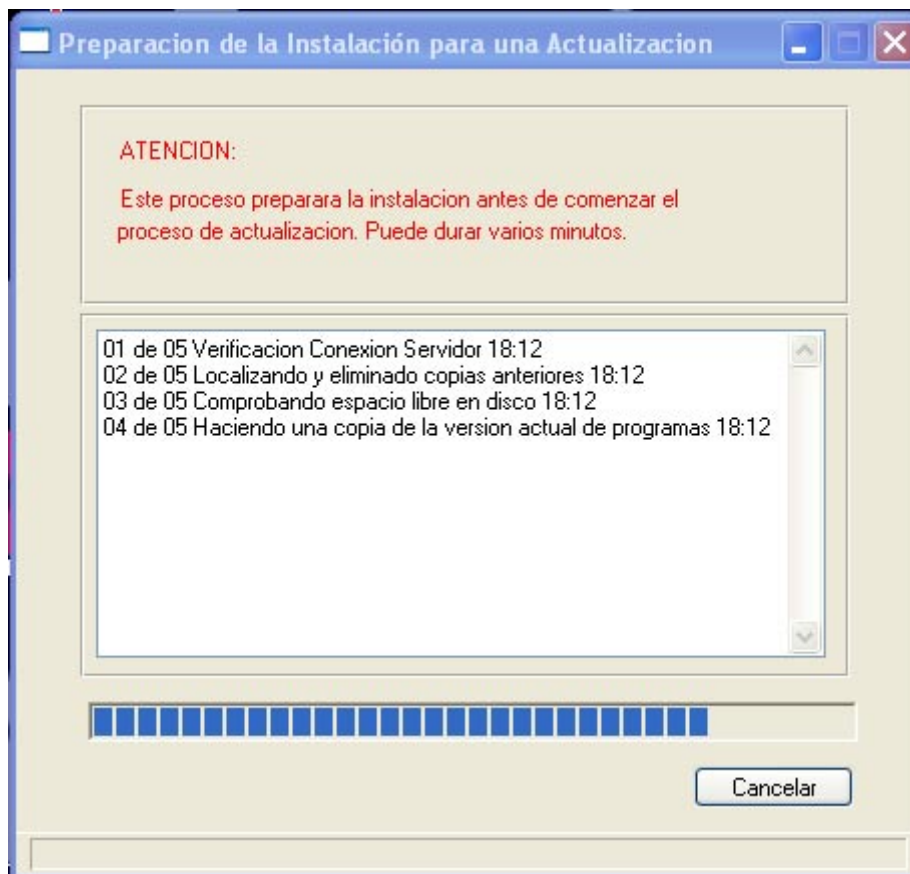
Preparacion de la Instalación para una Actualizacion

ATENCION:

Este proceso preparara la instalacion antes de comenzar el proceso de actualizacion. Puede durar varios minutos.

01 de 05 Verificacion Conexion Servidor 18:12
02 de 05 Localizando y eliminado copias anteriores 18:12
03 de 05 Comprobando espacio libre en disco 18:12
04 de 05 Haciendo una copia de la version actual de programas 18:12

Cancelar